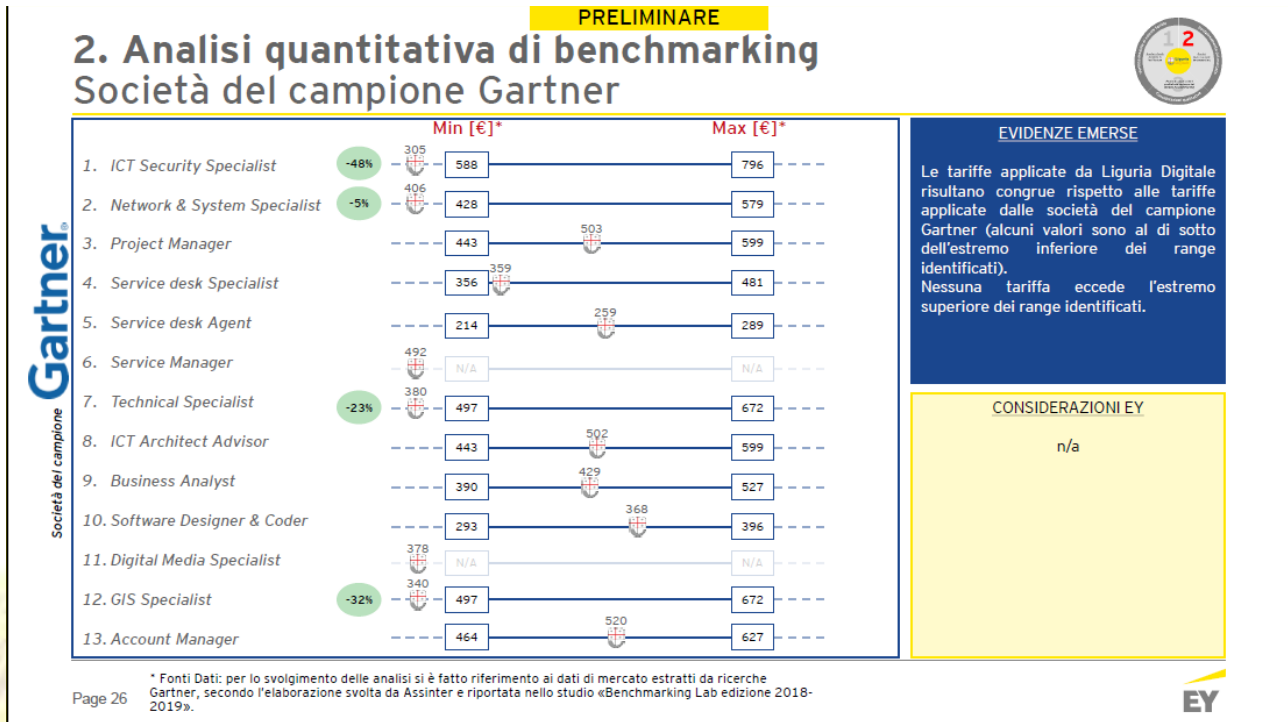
PRELIMINARE

2. Analisi quantitativa di benchmarking
Società del campione Gartner

1 2

Gartner®
Società del campione

| | | | Min [€]* | | Max [€]* |
|---|---|---|---|---|---|
| 1. ICT Security Specialist | -48% | 305 | 588 | | 796 |
| 2. Network & System Specialist | -5% | 406 | 428 | | 579 |
| 3. Project Manager | | | 443 | 503 | 599 |
| 4. Service desk Specialist | | | 356 | 359 | 481 |
| 5. Service desk Agent | | | 214 | 259 | 289 |
| 6. Service Manager | | 492 | N/A | | N/A |
| 7. Technical Specialist | -23% | 380 | 497 | | 672 |
| 8. ICT Architect Advisor | | | 443 | 502 | 599 |
| 9. Business Analyst | | | 390 | 429 | 527 |
| 10. Software Designer & Coder | | | 293 | 368 | 396 |
| 11. Digital Media Specialist | | 378 | N/A | | N/A |
| 12. GIS Specialist | -32% | 340 | 497 | | 672 |
| 13. Account Manager | | | 464 | 520 | 627 |

EVIDENZE EMERSE

Le tariffe applicate da Liguria Digitale risultano congrue rispetto alle tariffe applicate dalle società del campione Gartner (alcuni valori sono al di sotto dell'estremo inferiore dei range identificati).
Nessuna tariffa eccede l'estremo superiore dei range identificati.

CONSIDERAZIONI EY

n/a

Page 26

* Fonti Dati: per lo svolgimento delle analisi si è fatto riferimento ai dati di mercato estratti da ricerche Gartner, secondo l'elaborazione svolta da Assinter e riportata nello studio «Benchmarking Lab edizione 2018-2019».

EY